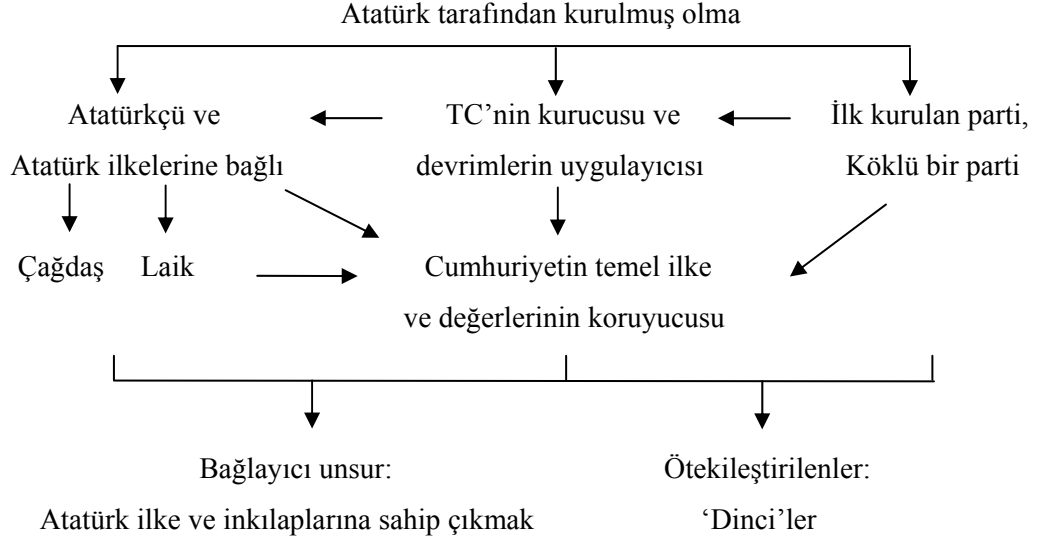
Atatürk tarafından kurulmuş olma

Atatürkçü ve Atatürk ilkelerine bağlı

TC'nin kurucusu ve devrimlerin uygulayıcısı

İlk kurulan parti, Köklü bir parti

Çağdaş

Laik

Cumhuriyetin temel ilke ve değerlerinin koruyucusu

Bağlayıcı unsur: Atatürk ilke ve inkılaplarına sahip çıkmak

Ötekileştirilenler: 'Dinci'ler